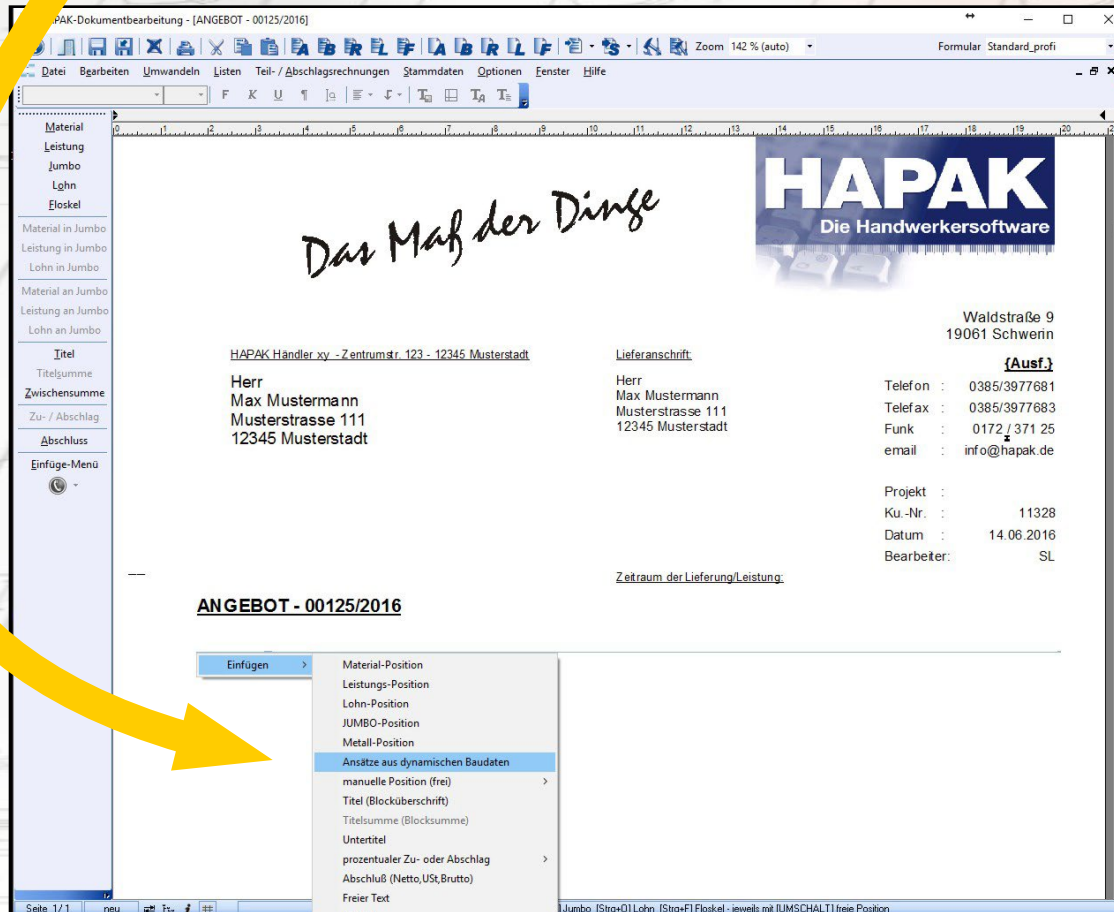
PAK-Dokumentbearbeitung - [ANGEBOT - 00125/2016]

Zoom 142 % (auto)

Formular Standard_profi

Datei Bearbeiten Umwandeln Listen Teil- / Abschlagsrechnungen Stammdaten Optionen Fenster Hilfe

F K U

Material
Leistung
Jumbo
Lohn
Floskel
Material in Jumbo
Leistung in Jumbo
Lohn in Jumbo
Material an Jumbo
Leistung an Jumbo
Lohn an Jumbo
Titel
Titelsumme
Zwischensumme
Zu- / Abschlag
Abschluss
Einfüge-Menü

Das Maß der Dinge

HAPAK
Die Handwerkersoftware

Waldstraße 9
19061 Schwerin

HAPAK Händler xy - Zentrumstr. 123 - 12345 Musterstadt

Herr
Max Mustermann
Musterstrasse 111
12345 Musterstadt

Lieferanschrift:
Herr
Max Mustermann
Musterstrasse 111
12345 Musterstadt

{Ausf.}

Telefon : 0385/3977681
Telefax : 0385/3977683
Funk : 0172 / 371 25
email : info@hapak.de

Projekt :
Ku.-Nr. : 11328
Datum : 14.06.2016
Bearbeiter: SL

Zeitraum der Lieferung/Leistung:

ANGEBOT - 00125/2016

Einfügen
Material-Position
Leistungs-Position
Lohn-Position
JUMBO-Position
Metall-Position
Ansätze aus dynamischen Baudaten
manuelle Position (frei)
Titel (Blocküberschrift)
Titelsumme (Blocksumme)
Untertitel
prozentualer Zu- oder Abschlag
Abschluß (Netto,USt,Brutto)
Freier Text

Seite 1/1 neu

] Jumbo [Strg+O] Lohn [Strg+F] Floskel - jeweils mit [UMSCHALT] freie Position